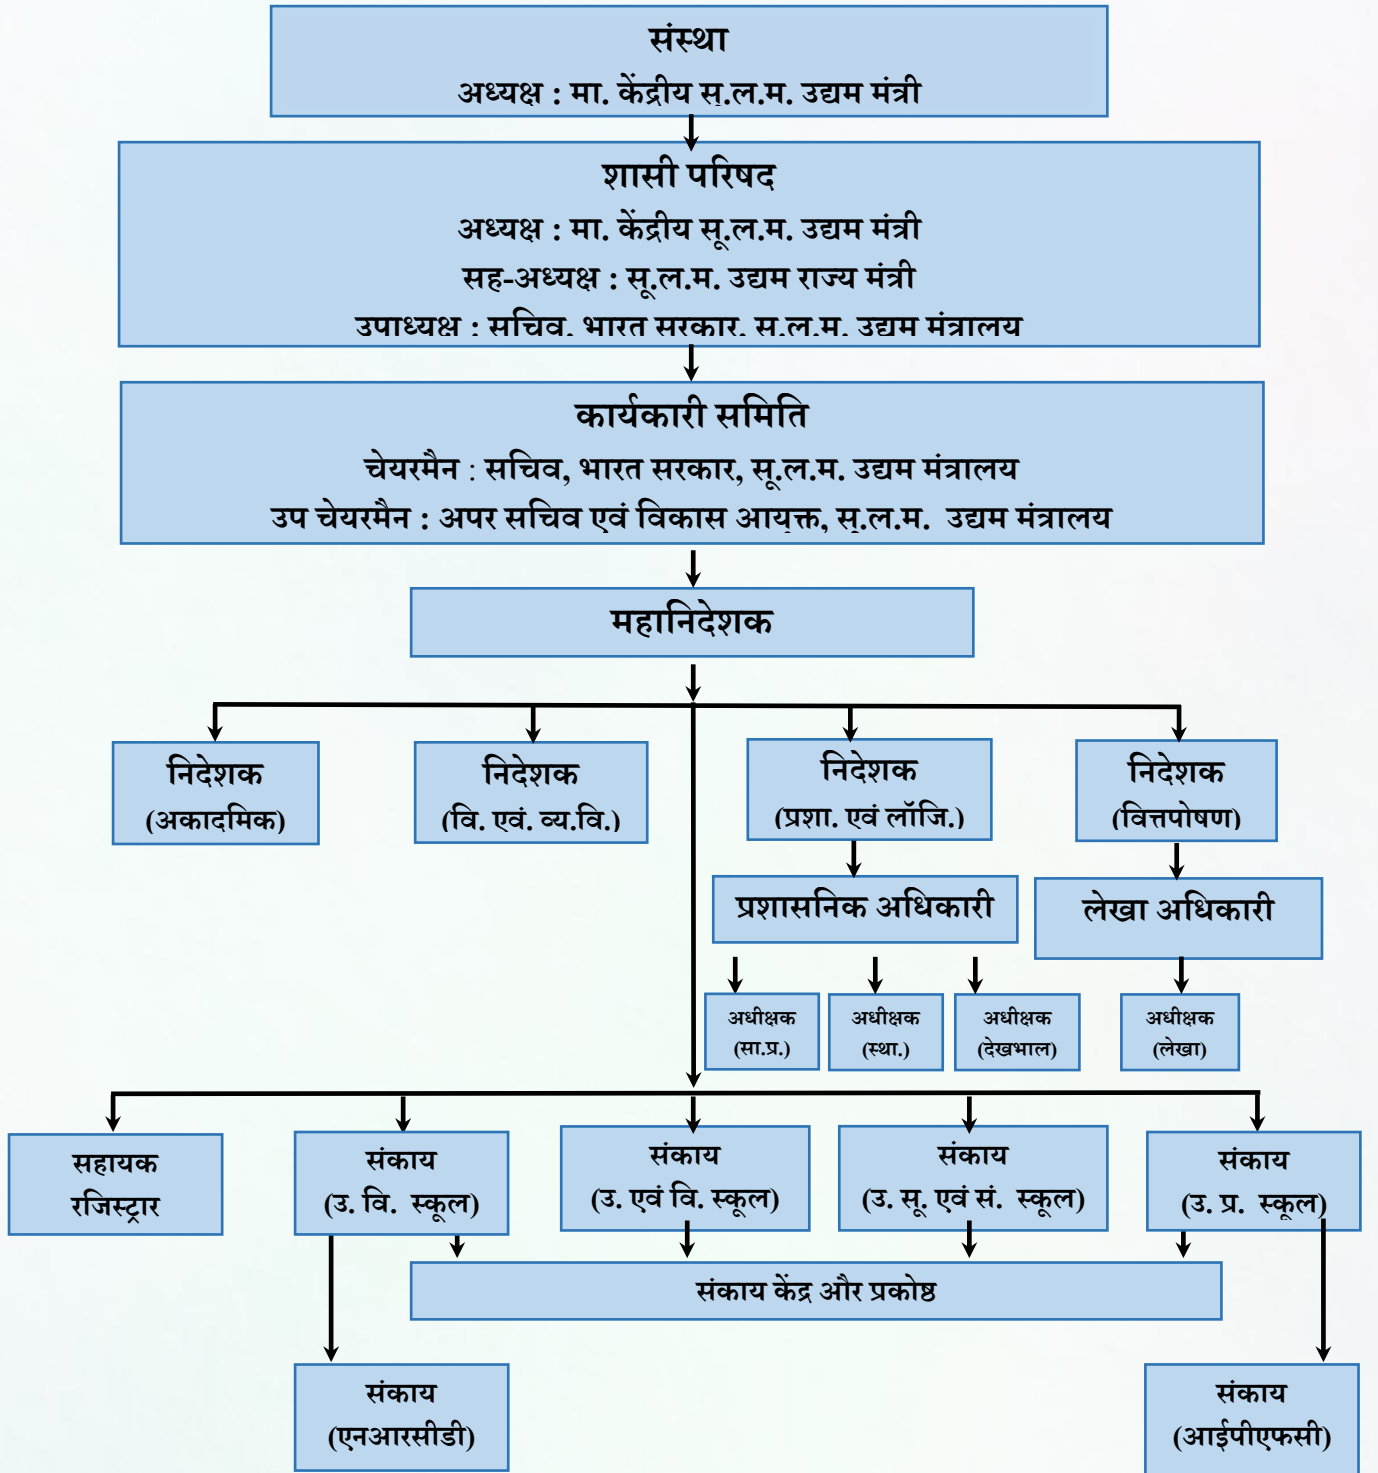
संस्था
अध्यक्ष : मा. केंद्रीय सू.ल.म. उद्यम मंत्री

शासी परिषद
अध्यक्ष : मा. केंद्रीय सू.ल.म. उद्यम मंत्री
सह-अध्यक्ष : सू.ल.म. उद्यम राज्य मंत्री
उपाध्यक्ष : सचिव, भारत सरकार, सू.ल.म. उद्यम मंत्रालय

कार्यकारी समिति
चेयरमैन : सचिव, भारत सरकार, सू.ल.म. उद्यम मंत्रालय
उप चेयरमैन : अपर सचिव एवं विकास आयुक्त, सू.ल.म. उद्यम मंत्रालय

महानिदेशक

निदेशक (अकादमिक)

निदेशक (वि. एवं. व्य.वि.)

निदेशक (प्रशा. एवं लॉजि.)

निदेशक (वित्तपोषण)

प्रशासनिक अधिकारी

लेखा अधिकारी

अधीक्षक (सा.प्र.)

अधीक्षक (स्था.)

अधीक्षक (देखभाल)

अधीक्षक (लेखा)

सहायक रजिस्ट्रार

संकाय (उ. वि. स्कूल)

संकाय (उ. एवं वि. स्कूल)

संकाय (उ. सू. एवं सं. स्कूल)

संकाय (उ. प्र. स्कूल)

संकाय केंद्र और प्रकोष्ठ

संकाय (एनआरसीडी)

संकाय (आईपीएफसी)